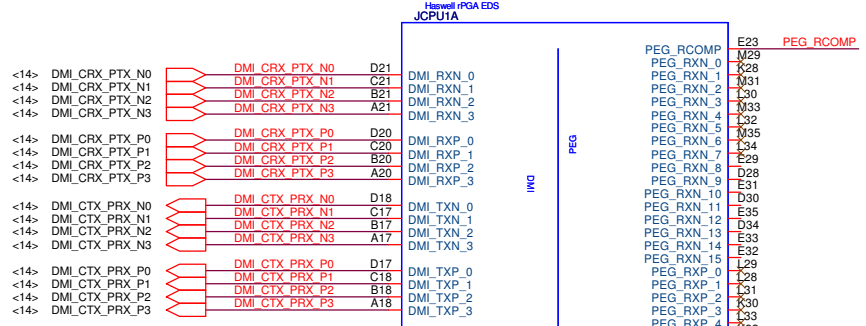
Haswell rPGA EDS
JCPU1A

<14> DMI_CRX_PTX_N0
<14> DMI_CRX_PTX_N1
<14> DMI_CRX_PTX_N2
<14> DMI_CRX_PTX_N3

<14> DMI_CRX_PTX_P0
<14> DMI_CRX_PTX_P1
<14> DMI_CRX_PTX_P2
<14> DMI_CRX_PTX_P3

<14> DMI_CTX_PRX_N0
<14> DMI_CTX_PRX_N1
<14> DMI_CTX_PRX_N2
<14> DMI_CTX_PRX_N3

<14> DMI_CTX_PRX_P0
<14> DMI_CTX_PRX_P1
<14> DMI_CTX_PRX_P2
<14> DMI_CTX_PRX_P3

DMI_CRX_PTX_N0 D21 DMI_RXN_0
DMI_CRX_PTX_N1 C21 DMI_RXN_1
DMI_CRX_PTX_N2 B21 DMI_RXN_2
DMI_CRX_PTX_N3 A21 DMI_RXN_3

DMI_CRX_PTX_P0 D20 DMI_RXP_0
DMI_CRX_PTX_P1 C20 DMI_RXP_1
DMI_CRX_PTX_P2 B20 DMI_RXP_2
DMI_CRX_PTX_P3 A20 DMI_RXP_3

DMI_CTX_PRX_N0 D18 DMI_TXN_0
DMI_CTX_PRX_N1 C17 DMI_TXN_1
DMI_CTX_PRX_N2 B17 DMI_TXN_2
DMI_CTX_PRX_N3 A17 DMI_TXN_3

DMI_CTX_PRX_P0 D17 DMI_TXP_0
DMI_CTX_PRX_P1 C18 DMI_TXP_1
DMI_CTX_PRX_P2 B18 DMI_TXP_2
DMI_CTX_PRX_P3 A18 DMI_TXP_3

DMI

PEG

PEG_RCOMP E23 PEG_RCOMP
PEG_RXN_0 M29
PEG_RXN_1 K28
PEG_RXN_2 M31
PEG_RXN_3 L30
PEG_RXN_4 M33
PEG_RXN_5 L32
PEG_RXN_6 M35
PEG_RXN_7 L34
PEG_RXN_8 E29
PEG_RXN_9 D28
PEG_RXN_10 E31
PEG_RXN_11 D30
PEG_RXN_12 E35
PEG_RXN_13 D34
PEG_RXN_14 E33
PEG_RXN_15 E32
PEG_RXP_0 L29
PEG_RXP_1 L28
PEG_RXP_2 L31
PEG_RXP_3 K30
PEG_RXP_4 L33